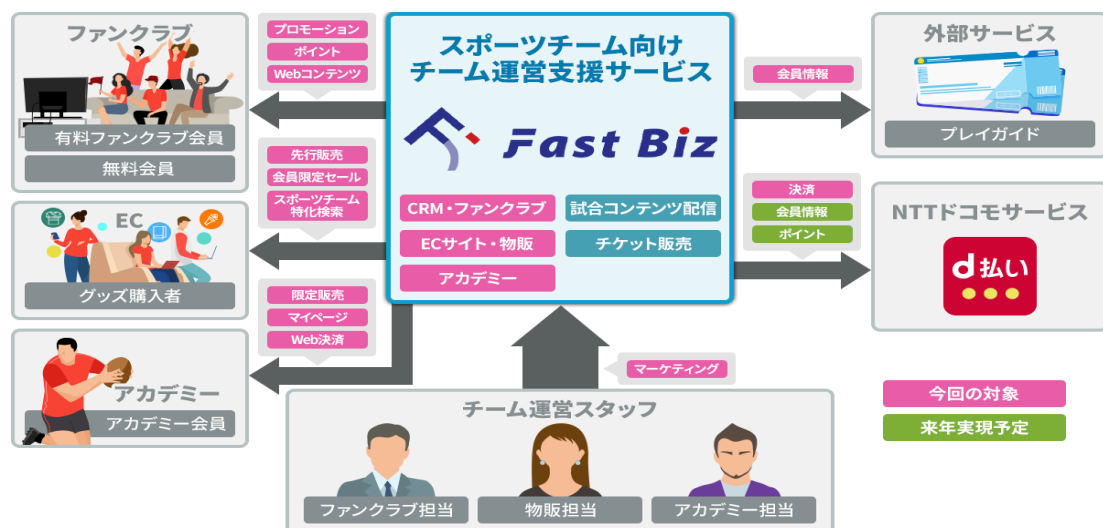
ファンクラブ

有料ファンクラブ会員

無料会員

プロモーション
ポイント
Webコンテンツ

スポーツチーム向け
チーム運営支援サービス

Fast Biz

CRM・ファンクラブ
試合コンテンツ配信
ECサイト・物販
チケット販売
アカデミー

会員情報

外部サービス

プレイガイド

先行販売
会員限定セール
スポーツチーム特化検索

EC

グッズ購入者

決済
会員情報
ポイント

NTTドコモサービス

d払い

限定販売
マイページ
Web決済

アカデミー

アカデミー会員

マーケティング

チーム運営スタッフ

ファンクラブ担当
物販担当
アカデミー担当

今回の対象
来年実現予定